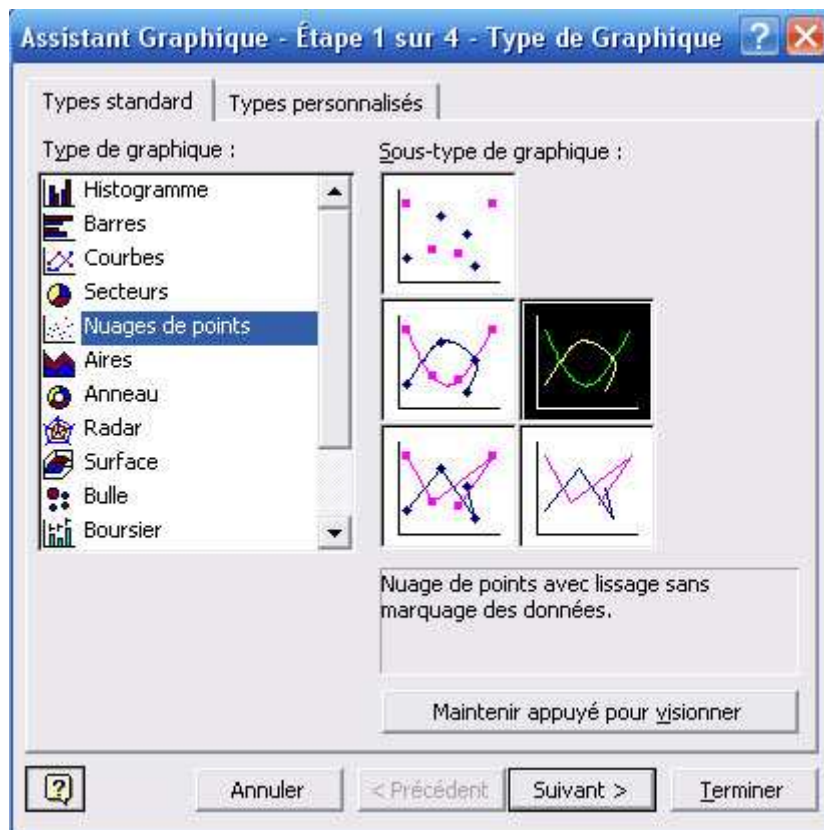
Assistant Graphique - Étape 1 sur 4 - Type de Graphique

Types standard | Types personnalisés

Type de graphique :

Histogramme
Barres
Courbes
Secteurs
Nuages de points
Aires
Anneau
Radar
Surface
Bulle
Boursier

Sous-type de graphique :

Nuage de points avec lissage sans marquage des données.

Maintenir appuyé pour visionner

Annuler | < Précédent | Suivant > | Terminer